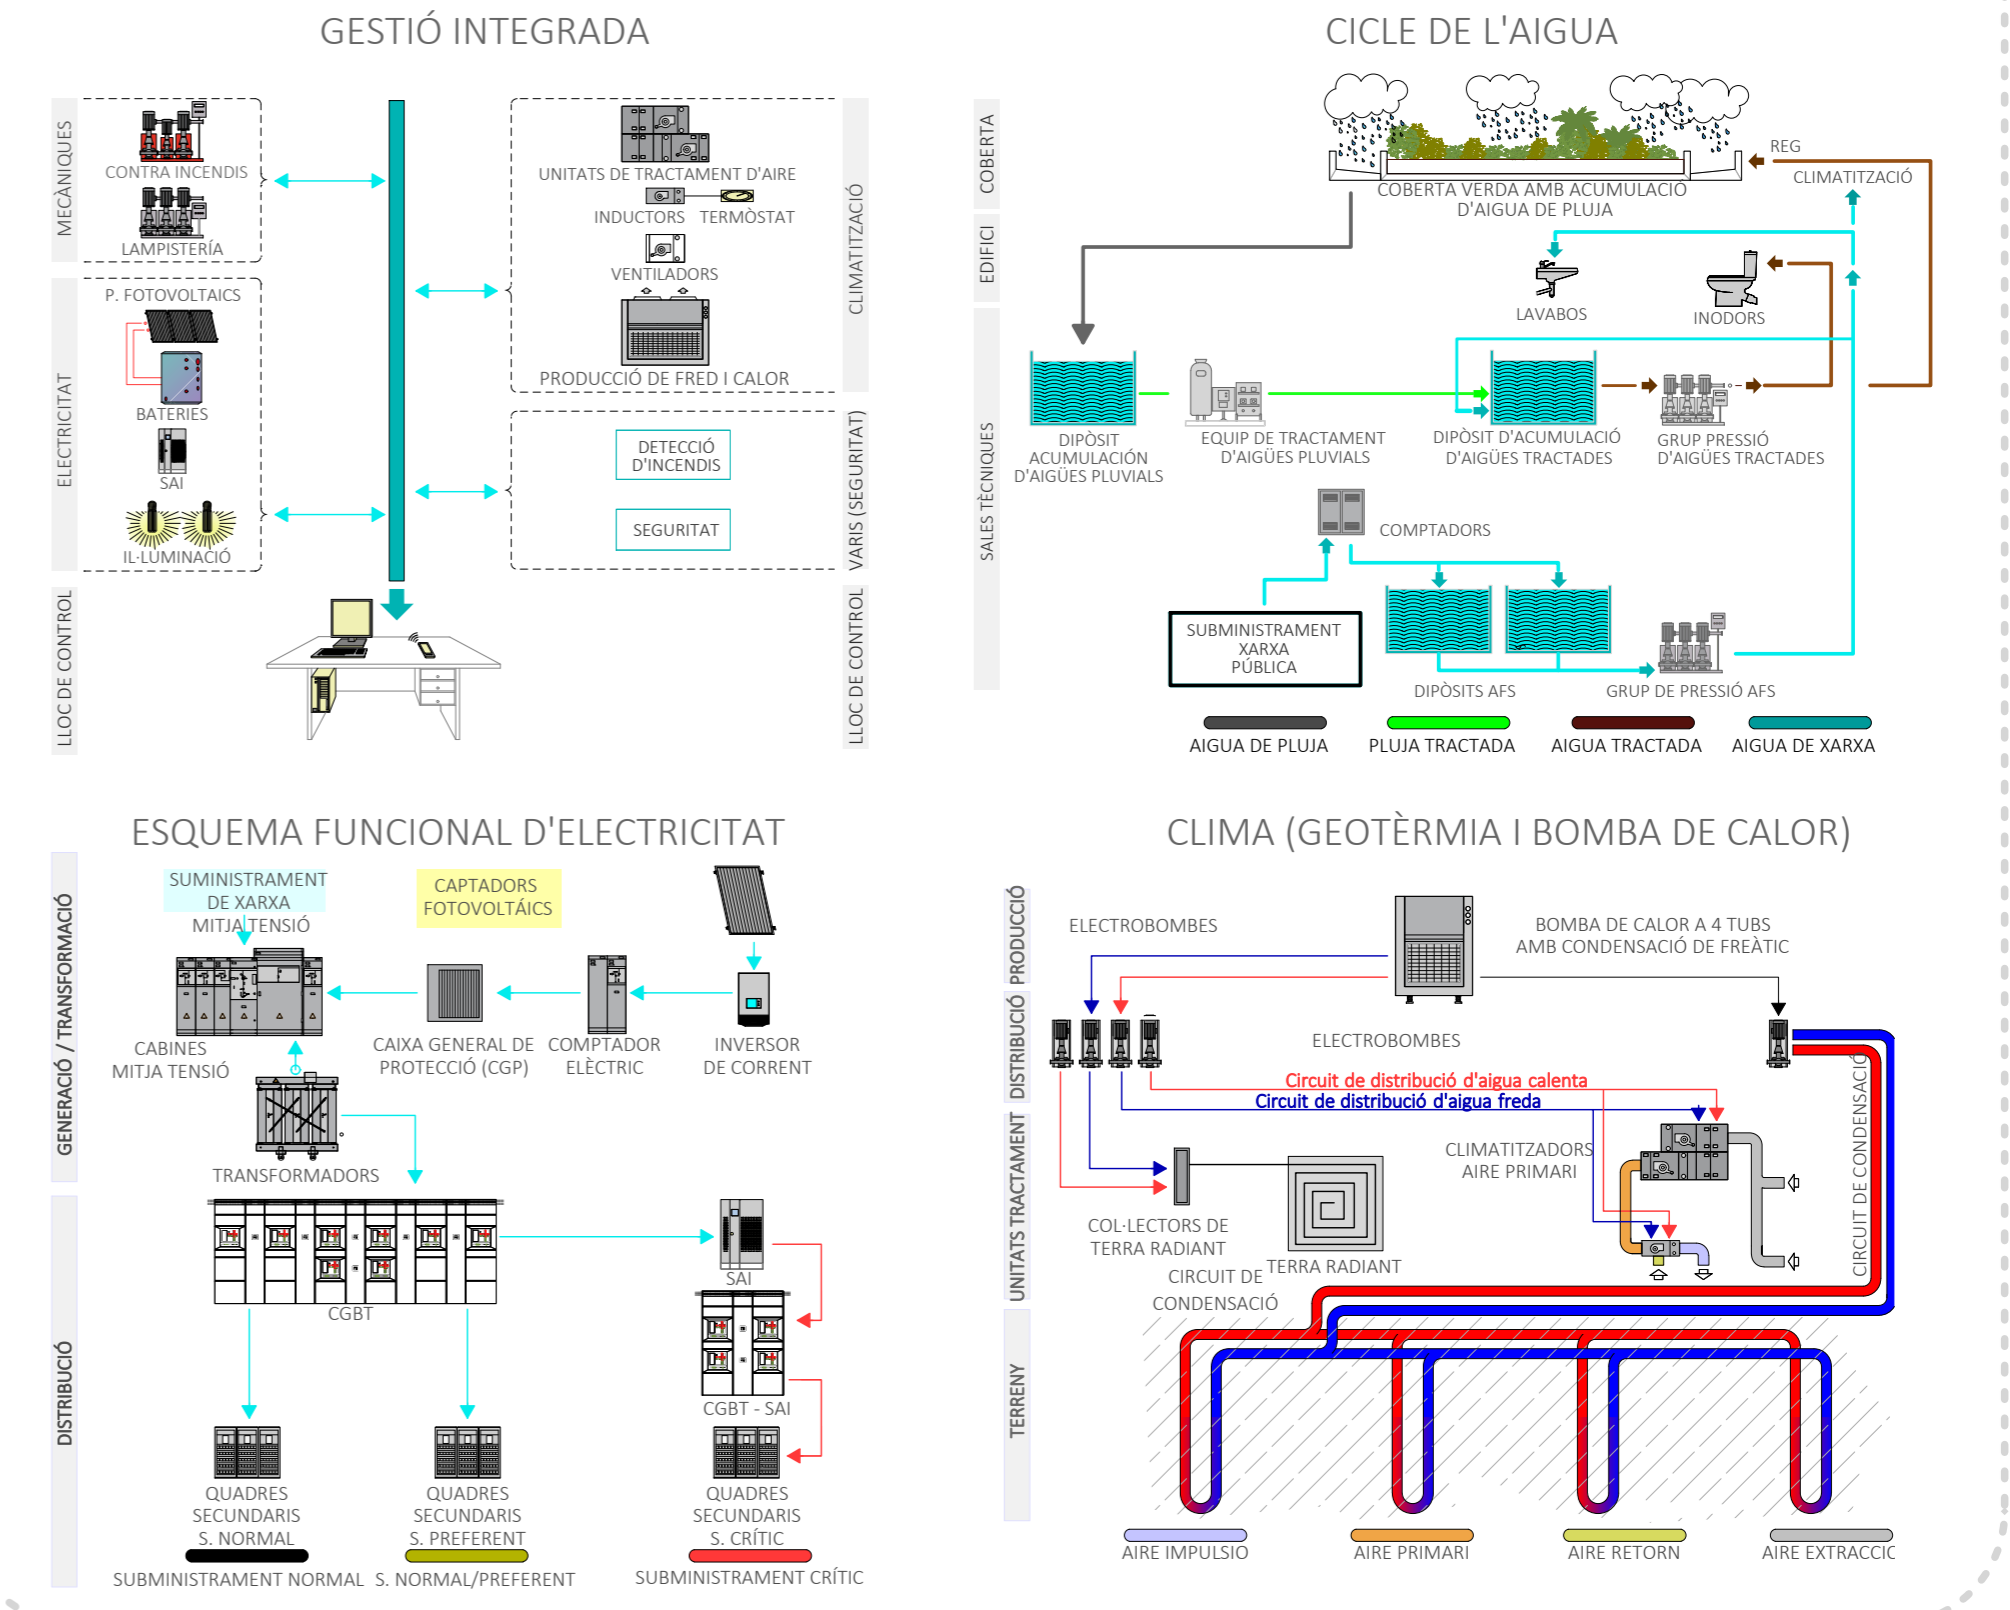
GESTIÓ INTEGRADA

MECÀNIQUES
CONTRA INCENDIS
LAMPISTERÍA

ELECTRICITAT
P. FOTOVOLTAICS
BATERIES
SAI
IL·LUMINACIÓ

LLOC DE CONTROL

UNITATS DE TRACTAMENT D'AIRE
INDUCTORS
TERMÒSTAT
VENTILADORS
PRODUCCIÓ DE FRED I CALOR
CLIMATITZACIÓ

DETECCIÓ D'INCENDIS
SEGURITAT
VARIS (SEGURITAT)

LLOC DE CONTROL

CICLE DE L'AIGUA

COBERTA
EDIFICI
SALES TÈCNIQUES

COBERTA VERDA AMB ACUMULACIO D'AIGUA DE PLUJA
REG
CLIMATITZACIÓ
LAVABOS
INODORS
DIPÒSIT ACUMULACIÓN D'AIGÜES PLUVIALS
EQUIP DE TRACTAMENT D'AIGÜES PLUVIALS
DIPÒSIT D'ACUMULACIÓ D'AIGÜES TRACTADES
GRUP PRESSIÓ D'AIGÜES TRACTADES
COMPTADORS
SUBMINISTRAMENT XARXA PÚBLICA
DIPÒSITS AFS
GRUP DE PRESSIÓ AFS

AIGUA DE PLUJA
PLUJA TRACTADA
AIGUA TRACTADA
AIGUA DE XARXA

ESQUEMA FUNCIONAL D'ELECTRICITAT

GENERACIÓ / TRANSFORMACIÓ
DISTRIBUCIÓ

SUMINISTRAMENT DE XARXA MITJA TENSIÓ
CAPTADORS FOTOVOLTÀICS
CABINES MITJA TENSIÓ
CAIXA GENERAL DE PROTECCIÓ (CGP)
COMPTADOR ELÈCTRIC
INVERSOR DE CORRENT
TRANSFORMADORS
CGBT
SAI
CGBT - SAI
QUADRES SECUNDARIS S. NORMAL
QUADRES SECUNDARIS S. PREFERENT
QUADRES SECUNDARIS S. CRÍTIC
SUBMINISTRAMENT NORMAL
S. NORMAL/PREFERENT
SUBMINISTRAMENT CRÍTIC

CLIMA (GEOTÈRMIA I BOMBA DE CALOR)

PRODUCCIÓ
DISTRIBUCIÓ
UNITATS TRACTAMENT
TERRENY

ELECTROBOMBES
BOMBA DE CALOR A 4 TUBS AMB CONDENSACIÓ DE FREÀTIC
ELECTROBOMBES
Circuit de distribució d'aigua calenta
Circuit de distribució d'aigua freda
CLIMATITZADORS AIRE PRIMARI
COL·LECTORS DE TERRA RADIANT
TERRA RADIANT
CIRCUIT DE CONDENSACIÓ
CIRCUIT DE CONDENSACIÓ

AIRE IMPULSIO
AIRE PRIMARI
AIRE RETORN
AIRE EXTRACCIC